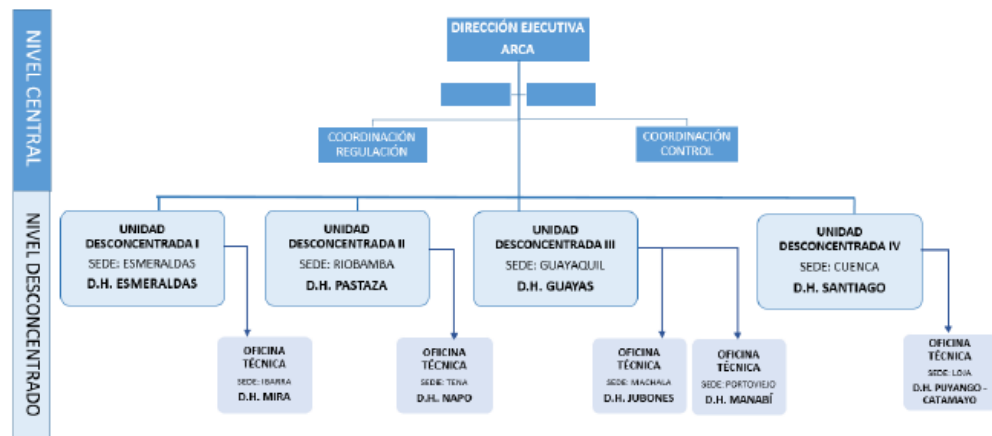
NIVEL CENTRAL

DIRECCIÓN EJECUTIVA ARCA

COORDINACIÓN REGULACIÓN

COORDINACIÓN CONTROL

NIVEL DESCONCENTRADO

UNIDAD DESCONCENTRADA I
SEDE: ESMERALDAS
D.H. ESMERALDAS

UNIDAD DESCONCENTRADA II
SEDE: RIOBAMBA
D.H. PASTAZA

UNIDAD DESCONCENTRADA III
SEDE: GUAYAQUIL
D.H. GUAYAS

UNIDAD DESCONCENTRADA IV
SEDE: CUENCA
D.H. SANTIAGO

OFICINA TÉCNICA
SEDE: IBARRA
D.H. MIRA

OFICINA TÉCNICA
SEDE: TENA
D.H. NAPO

OFICINA TÉCNICA
SEDE: MACHALA
D.H. JUBONES

OFICINA TÉCNICA
SEDE: PORTOVIEJO
D.H. MANABÍ

OFICINA TÉCNICA
SEDE: LOJA
D.H. PUYANGO - CATAMAYO